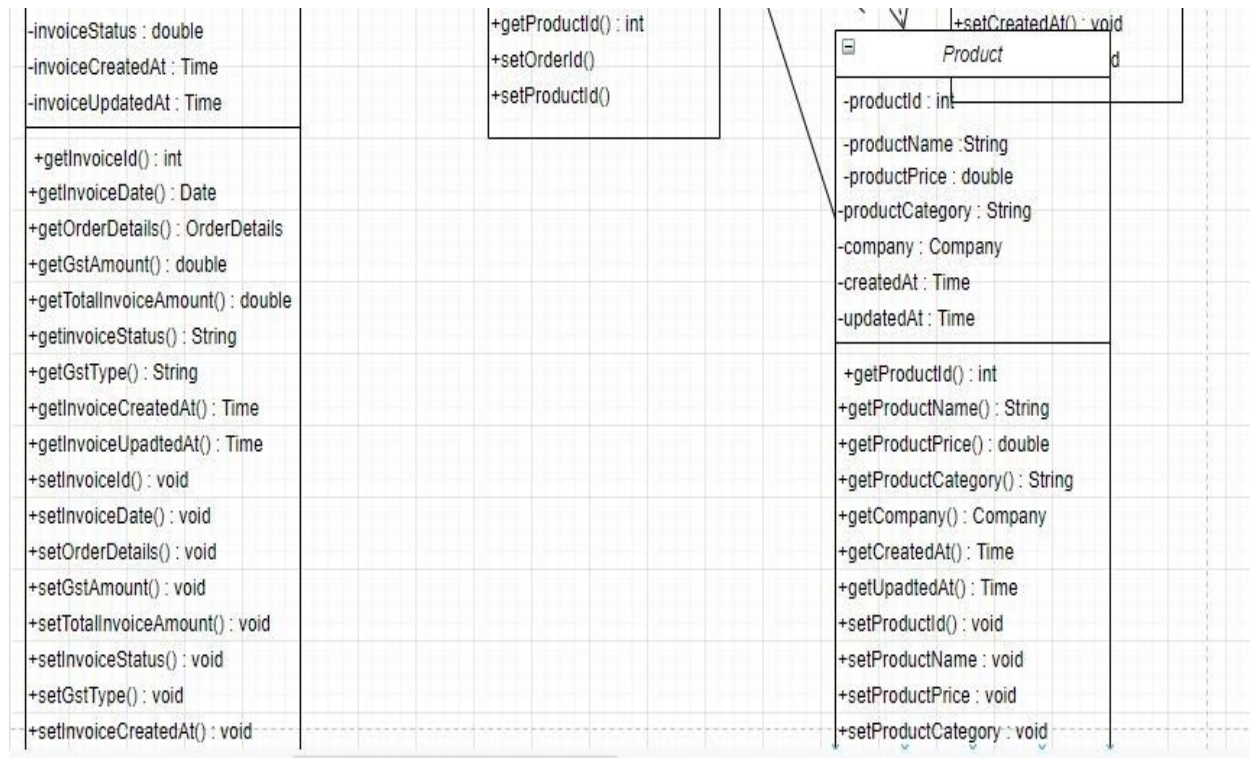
-invoiceStatus : double
-invoiceCreatedAt : Time
-invoiceUpdatedAt : Time

+getInvoiceId() : int
+getInvoiceDate() : Date
+getOrderDetails() : OrderDetails
+getGstAmount() : double
+getTotalInvoiceAmount() : double
+getinvoiceStatus() : String
+getGstType() : String
+getInvoiceCreatedAt() : Time
+getInvoiceUpadtedAt() : Time
+setInvoiceId() : void
+setInvoiceDate() : void
+setOrderDetails() : void
+setGstAmount() : void
+setTotalInvoiceAmount() : void
+setInvoiceStatus() : void
+setGstType() : void
+setInvoiceCreatedAt() : void

+getProductId() : int
+setOrderId()
+setProductId()

+setCreatedAt() : void
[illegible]d

Product

-productId : int
-productName :String
-productPrice : double
-productCategory : String
-company : Company
-createdAt : Time
-updatedAt : Time

+getProductId() : int
+getProductName() : String
+getProductPrice() : double
+getProductCategory() : String
+getCompany() : Company
+getCreatedAt() : Time
+getUpadtedAt() : Time
+setProductId() : void
+setProductName : void
+setProductPrice : void
+setProductCategory : void